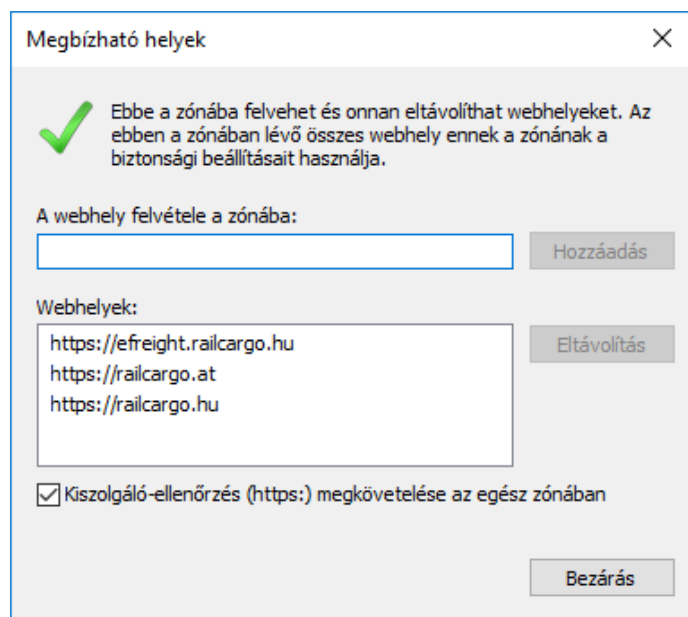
Megbízható helyek

Ebbe a zónába felvehet és onnan eltávolíthat webhelyeket. Az ebben a zónában lévő összes webhely ennek a zónának a biztonsági beállításait használja.

A webhely felvétele a zónába:

Hozzáadás

Webhelyek:

https://efreight.railcargo.hu
https://railcargo.at
https://railcargo.hu

Eltávolítás

Kiszolgáló-ellenőrzés (https:) megkövetelése az egész zónában

Bezárás